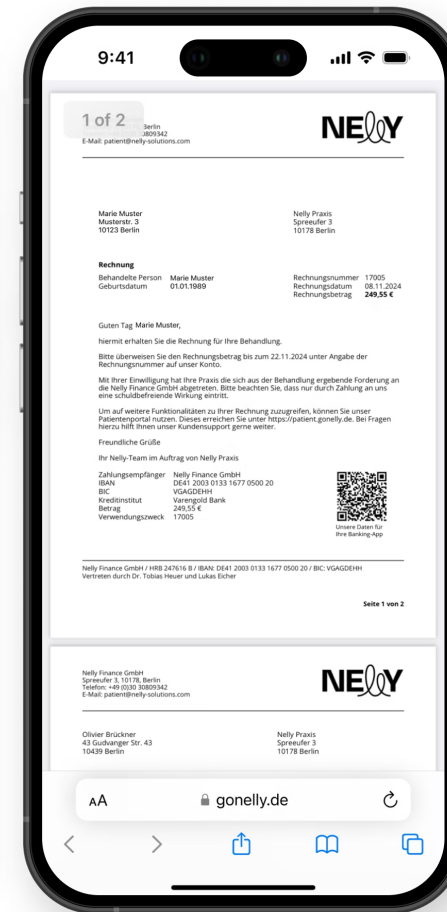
9:41

1 of 2
Berlin
3809342
E-Mail: patient@nelly-solutions.com

NELLY

Marie Muster
Musterstr. 3
10123 Berlin

Nelly Praxis
Spreeufer 3
10178 Berlin

Rechnung

| Behandelte Person | Marie Muster |
|---|---|
| Geburtsdatum | 01.01.1989 |

| Rechnungsnummer | 17005 |
|---|---|
| Rechnungsdatum | 08.11.2024 |
| Rechnungsbetrag | 249,55 € |

Guten Tag Marie Muster,

hiermit erhalten Sie die Rechnung für Ihre Behandlung.

Bitte überweisen Sie den Rechnungsbetrag bis zum 22.11.2024 unter Angabe der Rechnungsnummer auf unser Konto.

Mit Ihrer Einwilligung hat Ihre Praxis die sich aus der Behandlung ergebende Forderung an die Nelly Finance GmbH abgetreten. Bitte beachten Sie, dass nur durch Zahlung an uns eine schuldbefreiende Wirkung eintritt.

Um auf weitere Funktionalitäten zu Ihrer Rechnung zuzugreifen, können Sie unser Patientenportal nutzen. Dieses erreichen Sie unter https://patient.gonelly.de. Bei Fragen hierzu hilft Ihnen unser Kundensupport gerne weiter.

Freundliche Grüße

Ihr Nelly-Team im Auftrag von Nelly Praxis

| Zahlungsempfänger | Nelly Finance GmbH |
|---|---|
| IBAN | DE41 2003 0133 1677 0500 20 |
| BIC | VGAGDEHH |
| Kreditinstitut | Varengold Bank |
| Betrag | 249,55 € |
| Verwendungszweck | 17005 |

Unsere Daten für Ihre Banking-App

Nelly Finance GmbH / HRB 247616 B / IBAN: DE41 2003 0133 1677 0500 20 / BIC: VGAGDEHH
Vertreten durch Dr. Tobias Heuer und Lukas Eicher

Seite 1 von 2

Nelly Finance GmbH
Spreeufer 3, 10178, Berlin
Telefon: +49 (0)30 30809342
E-Mail: patient@nelly-solutions.com

NELLY

Olivier Brückner
43 Gudvanger Str. 43
10439 Berlin

Nelly Praxis
Spreeufer 3
10178 Berlin

AA
gonelly.de